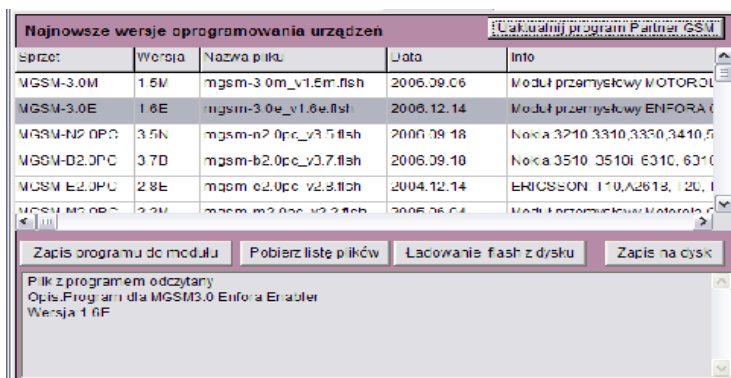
Najnowsze wersje oprogramowania urządzeń

Uaktualnij program Partner GSM

| Sprzęt | Wersja | Nazwa pliku | Data | Info |
|---|---|---|---|---|
| MGSM-3.0M | 1.5M | mgsm-3.0m_v1.5m.flsh | 2006.09.06 | Moduł przemysłowy MOTOROL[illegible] |
| MGSM-3.0E | 1.6E | mgsm-3.0e_v1.6e.flsh | 2006.12.14 | Moduł przemysłowy ENFORA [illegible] |
| MGSM-N2.0PC | 3.5N | mgsm-n2.0pc_v3.5.flsh | 2006.09.18 | Nokia 3210,3310,3330,3410,5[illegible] |
| MGSM-B2.0PC | 3.7D | mgsm-b2.0pc_v3.7.flsh | 2006.09.18 | Nokia 3510, 3510i, 6310, 631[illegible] |
| MGSM-E2.0PC | 2.8E | mgsm-e2.0pc_v2.8.flsh | 2004.12.14 | ERICSSON T10,A2618, T20, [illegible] |
| MGSM-M2.0PC | 2.2M | mgsm-m2.0pc_v2.2.flsh | 2005.06.04 | Moduł przemysłowy Motorola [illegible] |

Zapis programu do modułu | Pobierz listę plików | Ładowanie flash z dysku | Zapis na dysk

Plik z programem odczytany
Opis.Program dla MGSM3.0 Enfora Enabler
Wersja 1.6E